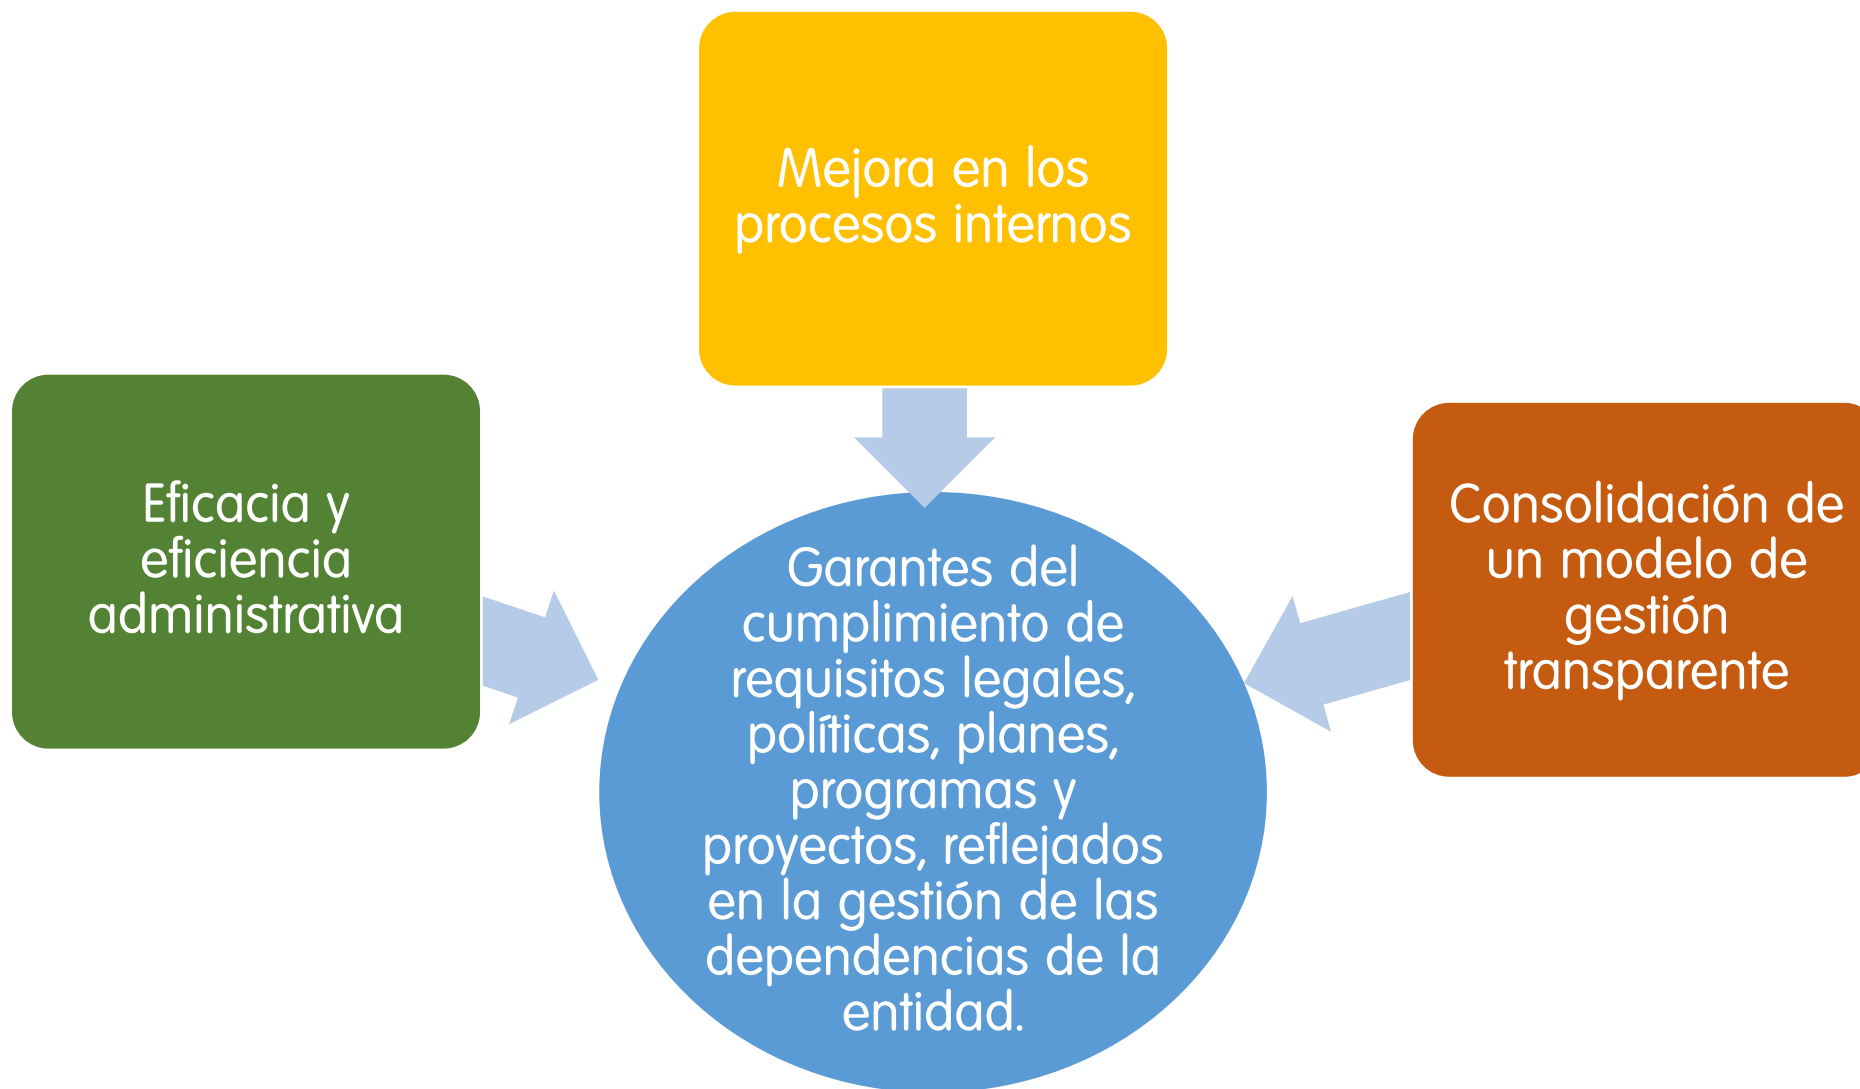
Mejora en los procesos internos

Eficacia y eficiencia administrativa

Garantes del cumplimiento de requisitos legales, políticas, planes, programas y proyectos, reflejados en la gestión de las dependencias de la entidad.

Consolidación de un modelo de gestión transparente